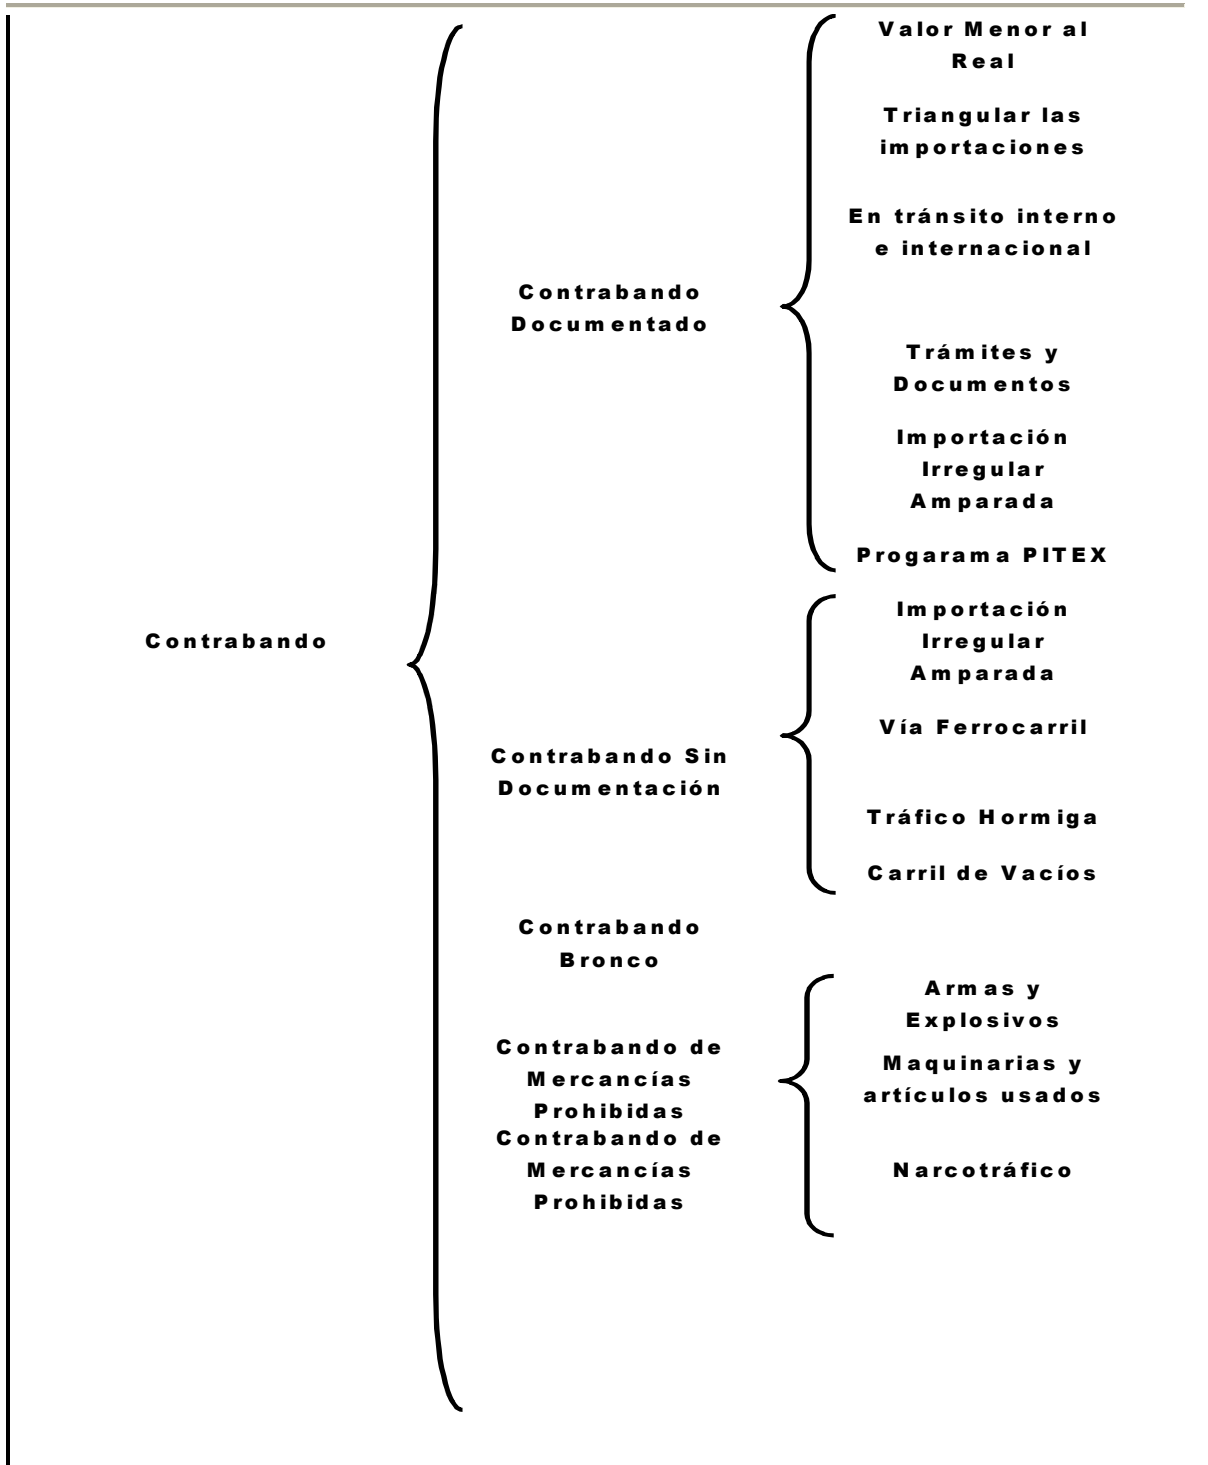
Contrabando

Contrabando Documentado

Valor Menor al Real

Triangular las importaciones

En tránsito interno e internacional

Trámites y Documentos

Importación Irregular Amparada

Progarama PITEX

Contrabando Sin Documentación

Importación Irregular Amparada

Vía Ferrocarril

Tráfico Hormiga

Carril de Vacíos

Contrabando Bronco

Contrabando de Mercancías Prohibidas

Contrabando de Mercancías Prohibidas

Armas y Explosivos

Maquinarias y artículos usados

Narcotráfico